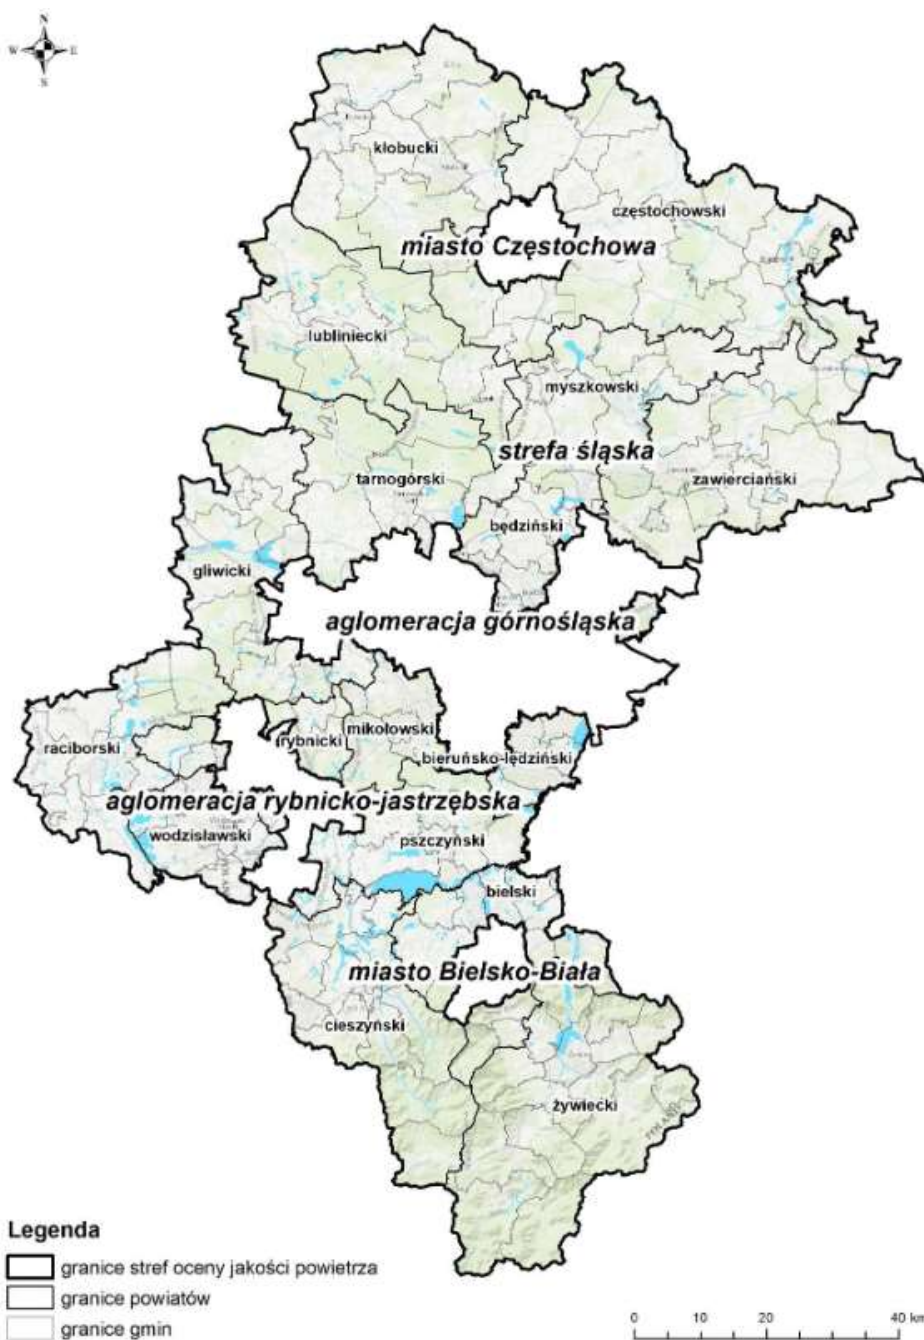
N
W E
S

kłobucki

częstochowski

miasto Częstochowa

lubliniecki

myszkowski

strefa śląska

tarnogórski

zawierciański

będziński

gliwicki

aglomeracja górnośląska

raciborski

rybnicki

mikołowski

bieruńsko-lędziński

aglomeracja rybnicko-jastrzębska

wodzisławski

pszczyński

bielski

miasto Bielsko-Biała

cieszyński

żywiecki

Legenda

granice stref oceny jakości powietrza

granice powiatów

granice gmin

0 10 20 40 km